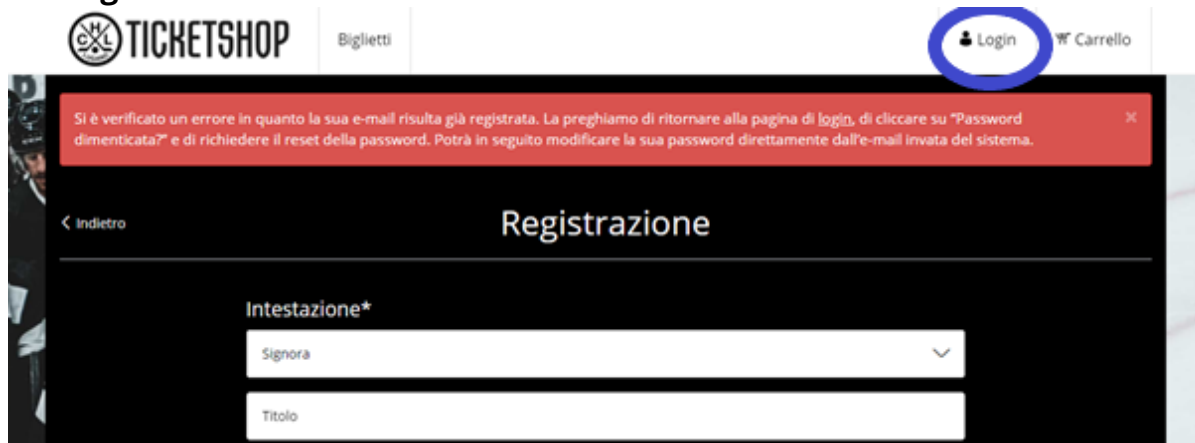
TICKETSHOP

Biglietti

Login

Carrello

Si è verificato un errore in quanto la sua e-mail risulta già registrata. La preghiamo di ritornare alla pagina di login, di cliccare su "Password dimenticata?" e di richiedere il reset della password. Potrà in seguito modificare la sua password direttamente dall'e-mail invata del sistema.

×

< Indietro

Registrazione

Intestazione*

Signora

Titolo